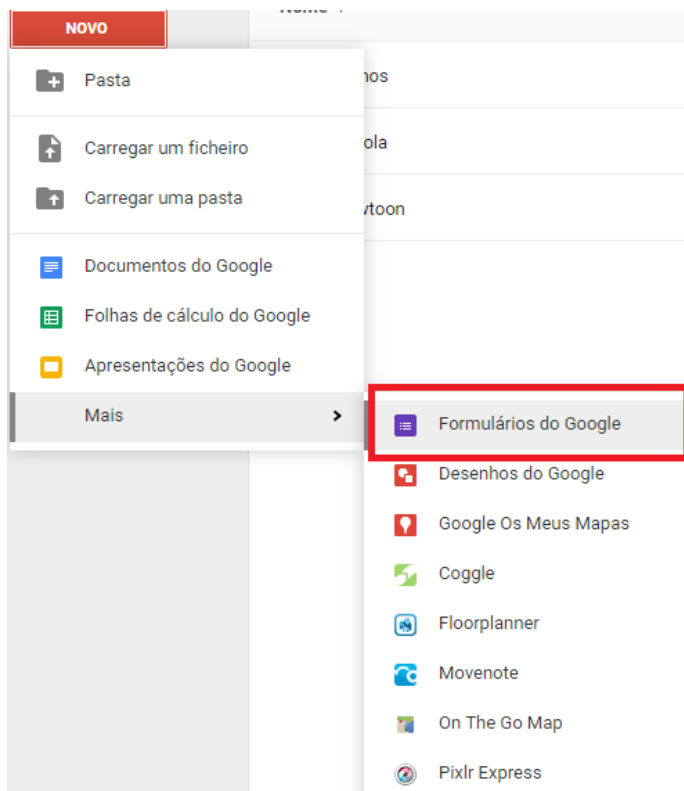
NOVO

Nome ↑

Pasta

nos

Carregar um ficheiro

ola

Carregar uma pasta

vtoon

Documentos do Google

Folhas de cálculo do Google

Apresentações do Google

Mais

Formulários do Google

Desenhos do Google

Google Os Meus Mapas

Coggle

Floorplanner

Movenote

On The Go Map

Pixlr Express